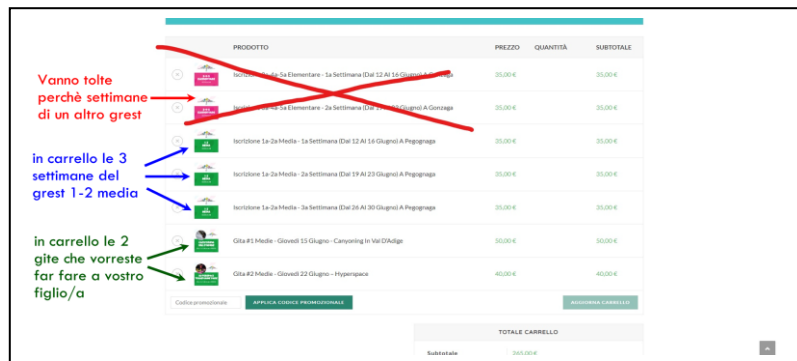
Vanno tolte perchè settimane di un altro grest

in carrello le 3 settimane del grest 1-2 media

in carrello le 2 gite che vorreste far fare a vostro figlio/a

| PRODOTTO | PREZZO | QUANTITÀ | SUBTOTALE |
|---|---|---|---|
| Iscrizione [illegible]-4a-5a Elementare - 1a Settimana (Dal 12 Al 16 Giugno) A Gonzaga | 35,00 € | | 35,00 € |
| Iscrizione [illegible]-4a-5a Elementare - 2a Settimana (Dal 1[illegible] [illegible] Giugno) A Gonzaga | 35,00 € | | 35,00 € |
| Iscrizione 1a-2a Media - 1a Settimana (Dal 12 Al 16 Giugno) A Pegognaga | 35,00 € | | 35,00 € |
| Iscrizione 1a-2a Media - 2a Settimana (Dal 19 Al 23 Giugno) A Pegognaga | 35,00 € | | 35,00 € |
| Iscrizione 1a-2a Media - 3a Settimana (Dal 26 Al 30 Giugno) A Pegognaga | 35,00 € | | 35,00 € |
| Gita #1 Medie - Giovedì 15 Giugno - Canyoning In Val D'Adige | 50,00 € | | 50,00 € |
| Gita #2 Medie - Giovedì 22 Giugno - Hyperspace | 40,00 € | | 40,00 € |

Codice promozionale

APPLICA CODICE PROMOZIONALE

AGGIORNA CARRELLO

TOTALE CARRELLO

Subtotale 265,00 €